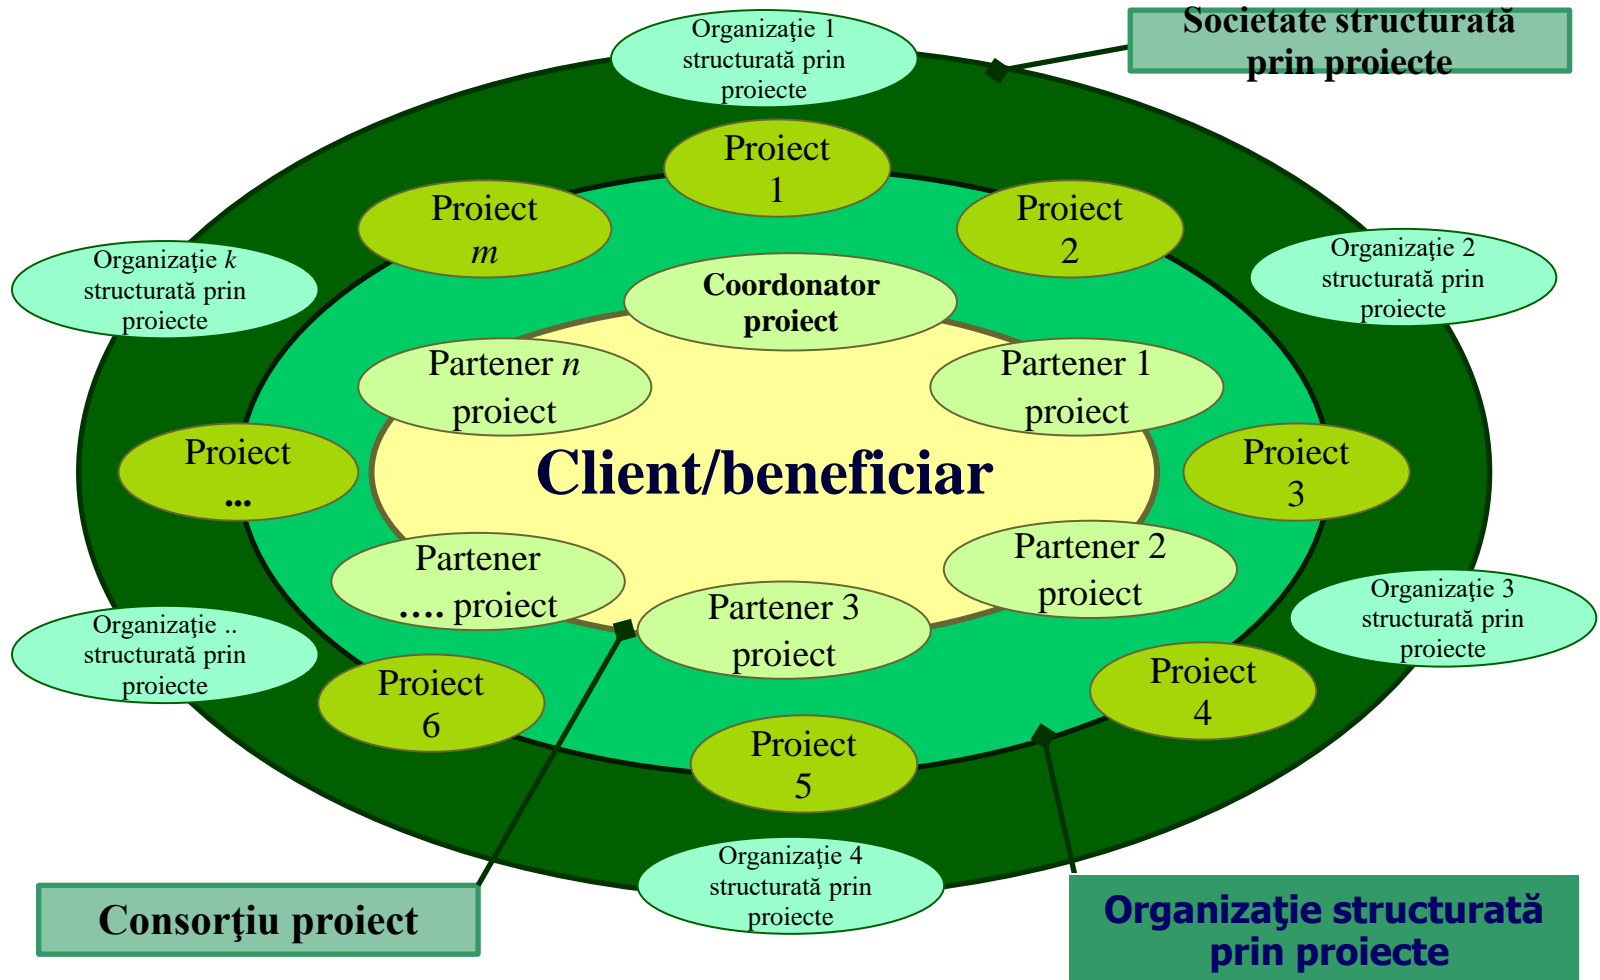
Organizaţie 1 structurată prin proiecte

Societate structurată prin proiecte

Proiect 1

Proiect $m$

Proiect 2

Organizaţie $k$ structurată prin proiecte

Organizaţie 2 structurată prin proiecte

Coordonator proiect

Partener $n$ proiect

Partener 1 proiect

Proiect ...

Client/beneficiar

Proiect 3

Partener .... proiect

Partener 2 proiect

Partener 3 proiect

Organizaţie 3 structurată prin proiecte

Organizaţie .. structurată prin proiecte

Proiect 6

Proiect 4

Proiect 5

Organizaţie 4 structurată prin proiecte

Consorţiu proiect

Organizaţie structurată prin proiecte